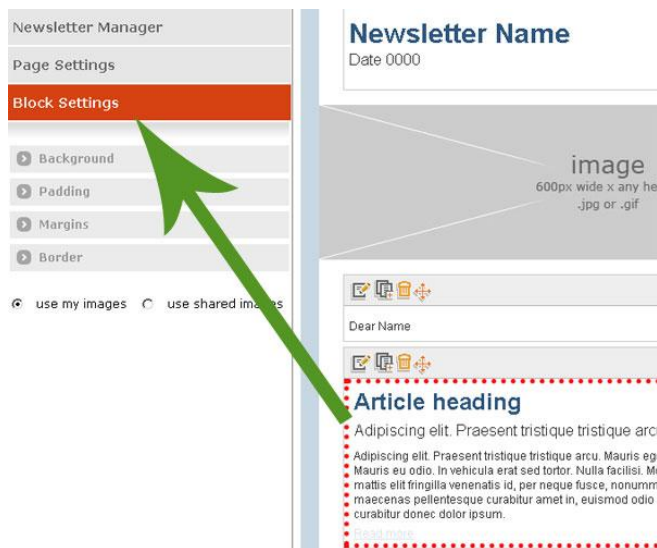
Newsletter Manager

Page Settings

Block Settings

Background

Padding

Margins

Border

use my images use shared ima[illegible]

Newsletter Name

Date 0000

image

600px wide x any he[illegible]

.jpg or .gif

Dear Name

Article heading

Adipiscing elit. Praesent tristique tristique arc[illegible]

Adipiscing elit. Praesent tristique tristique arcu. Mauris eg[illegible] Mauris eu odio. In vehicula erat sed tortor. Nulla facilisi. M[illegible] mattis elit fringilla venenatis id, per neque fusce, nonumm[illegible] maecenas pellentesque curabitur amet in, euismod odio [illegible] curabitur donec dolor ipsum.

Read more